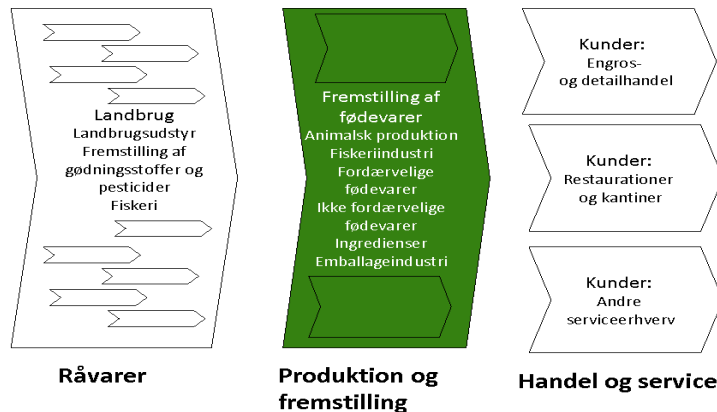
Landbrug
Landbrugsudstyr
Fremstilling af gødningsstoffer og pesticider
Fiskeri

Fremstilling af fødevarer
Animalsk produktion
Fiskeriindustri
Fordærvelige fødevarer
Ikke fordærvelige fødevarer
Ingredienser
Emballageindustri

Kunder:
Engros- og detailhandel

Kunder:
Restaurationer og kantiner

Kunder:
Andre serviceerhverv

Råvarer

Produktion og fremstilling

Handel og service